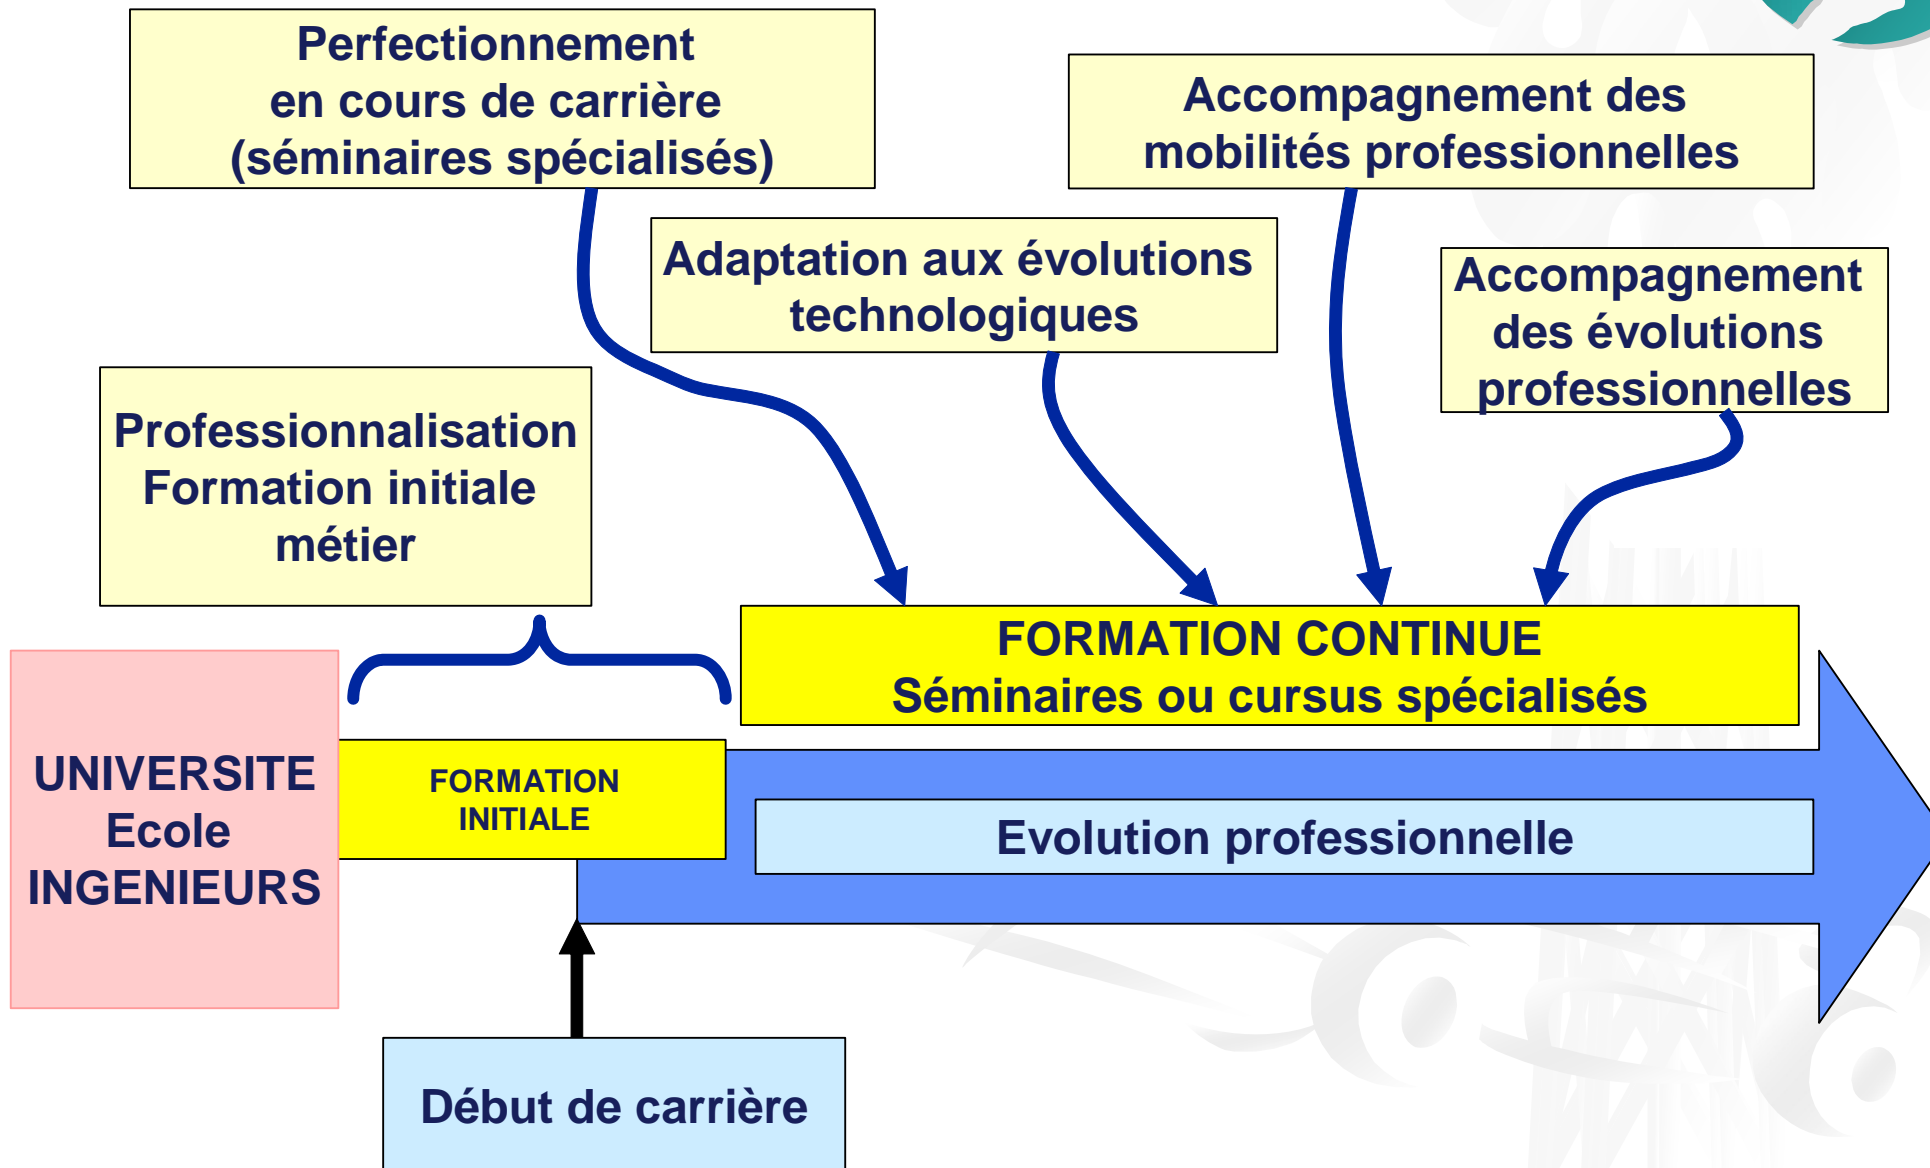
Perfectionnement
en cours de carrière
(séminaires spécialisés)

Accompagnement des
mobilités professionnelles

Adaptation aux évolutions
technologiques

Accompagnement
des évolutions
professionnelles

Professionnalisation
Formation initiale
métier

FORMATION CONTINUE
Séminaires ou cursus spécialisés

UNIVERSITE
Ecole
INGENIEURS

FORMATION
INITIALE

Evolution professionnelle

Début de carrière